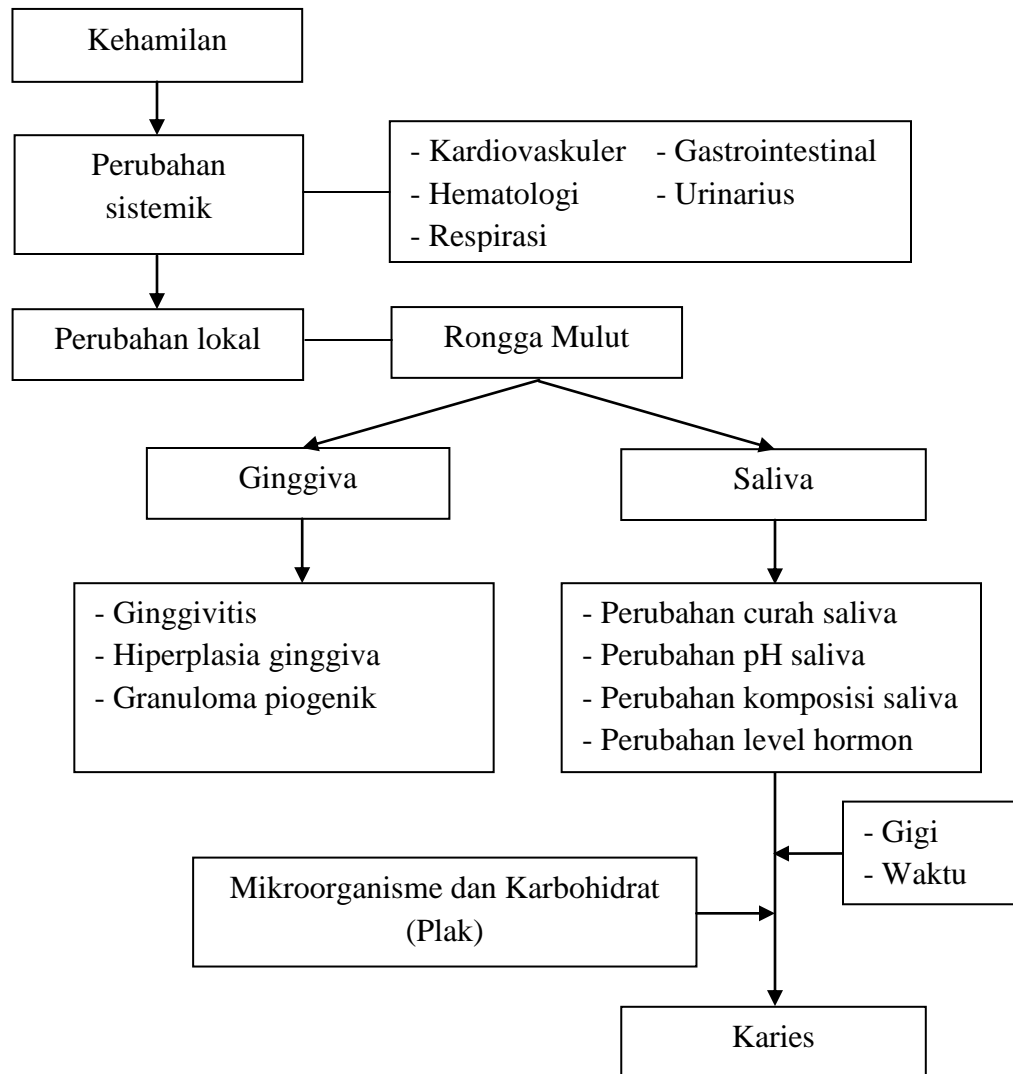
Kehamilan

Perubahan sistemik

- Kardiovaskuler
- Hematologi
- Respirasi
- Gastrointestinal
- Urinarius

Perubahan lokal

Rongga Mulut

Ginggiva

Saliva

- Ginggivitis
- Hiperplasia ginggiva
- Granuloma piogenik

- Perubahan curah saliva
- Perubahan pH saliva
- Perubahan komposisi saliva
- Perubahan level hormon

- Gigi
- Waktu

Mikroorganisme dan Karbohidrat (Plak)

Karies